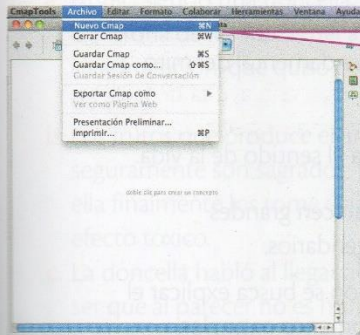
CmapTools Archivo Editar Formato Colaborar Herramientas Ventana Ayuda

Nuevo Cmap ⌘N
Cerrar Cmap ⌘W

Guardar Cmap ⌘S
Guardar Cmap como... ⇧⌘S
Guardar Sesión de Conversación

Exportar Cmap como ▶
Ver como Página Web

Presentación Preliminar...
Imprimir... ⌘P

doble clic para crear un concepto.